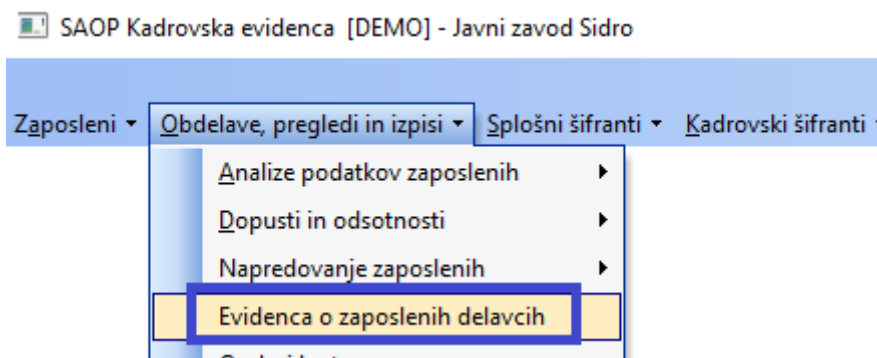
SAOP Kadrovska evidenca [DEMO] - Javni zavod Sidro

Zaposleni ▾ Obdelave, pregledi in izpisi ▾ Splošni šifranti ▾ Kadrovski šifranti ▾

Analize podatkov zaposlenih ▸
Dopusti in odsotnosti ▸
Napredovanje zaposlenih ▸
Evidenca o zaposlenih delavcih
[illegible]